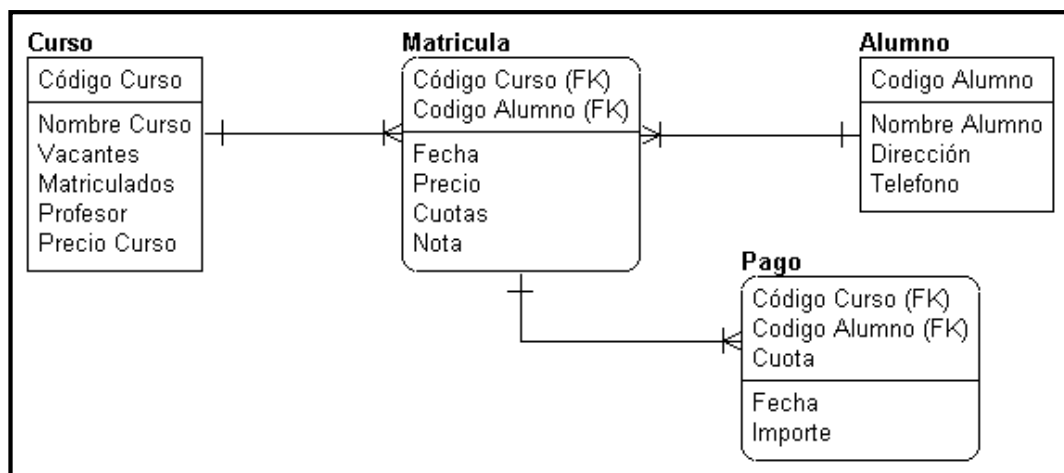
Curso
Código Curso
Nombre Curso
Vacantes
Matriculados
Profesor
Precio Curso

Matricula
Código Curso (FK)
Codigo Alumno (FK)
Fecha
Precio
Cuotas
Nota

Alumno
Codigo Alumno
Nombre Alumno
Dirección
Telefono

Pago
Código Curso (FK)
Codigo Alumno (FK)
Cuota
Fecha
Importe